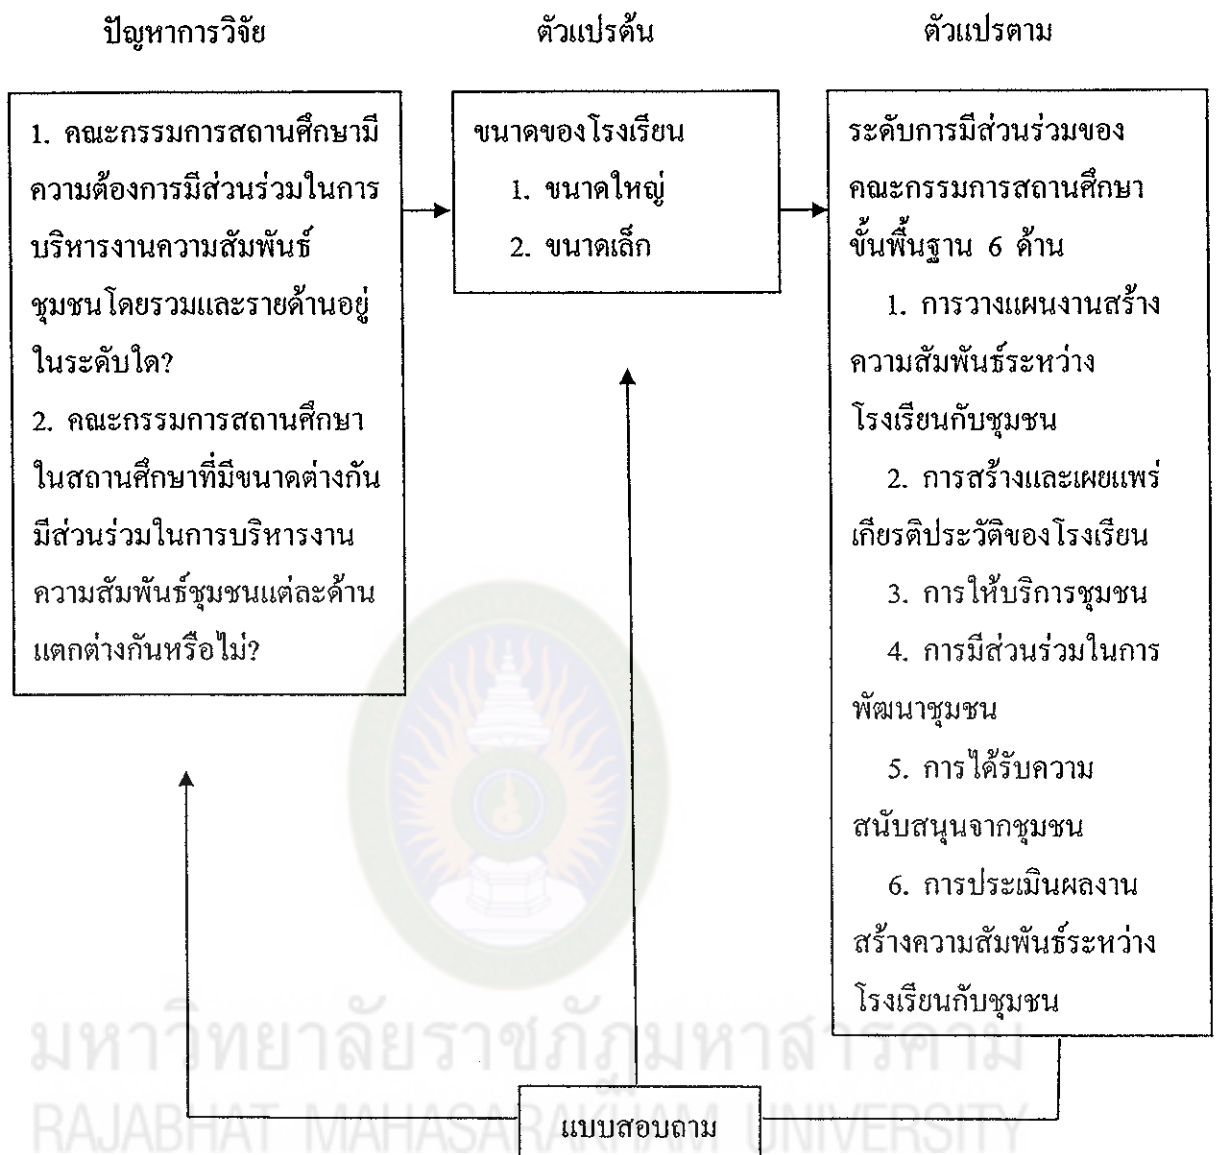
ปัญหาการวิจัย

ตัวแปรต้น

ตัวแปรตาม

1. คณะกรรมการสถานศึกษามีความต้องการมีส่วนร่วมในการบริหารงานความสัมพันธ์ชุมชนโดยรวมและรายด้านอยู่ในระดับใด?
2. คณะกรรมการสถานศึกษาในสถานศึกษาที่มีขนาดต่างกันมีส่วนร่วมในการบริหารงานความสัมพันธ์ชุมชนแต่ละด้านแตกต่างกันหรือไม่?

ขนาดของโรงเรียน
1. ขนาดใหญ่
2. ขนาดเล็ก

ระดับการมีส่วนร่วมของคณะกรรมการสถานศึกษาขั้นพื้นฐาน 6 ด้าน
1. การวางแผนงานสร้างความสัมพันธ์ระหว่างโรงเรียนกับชุมชน
2. การสร้างและเผยแพร่เกียรติประวัติของโรงเรียน
3. การให้บริการชุมชน
4. การมีส่วนร่วมในการพัฒนาชุมชน
5. การได้รับความสนับสนุนจากชุมชน
6. การประเมินผลงานสร้างความสัมพันธ์ระหว่างโรงเรียนกับชุมชน

มหาวิทยาลัยราชภัฏมหาสารคาม
RAJABHAT MAHASARAKHAM UNIVERSITY

แบบสอบถาม